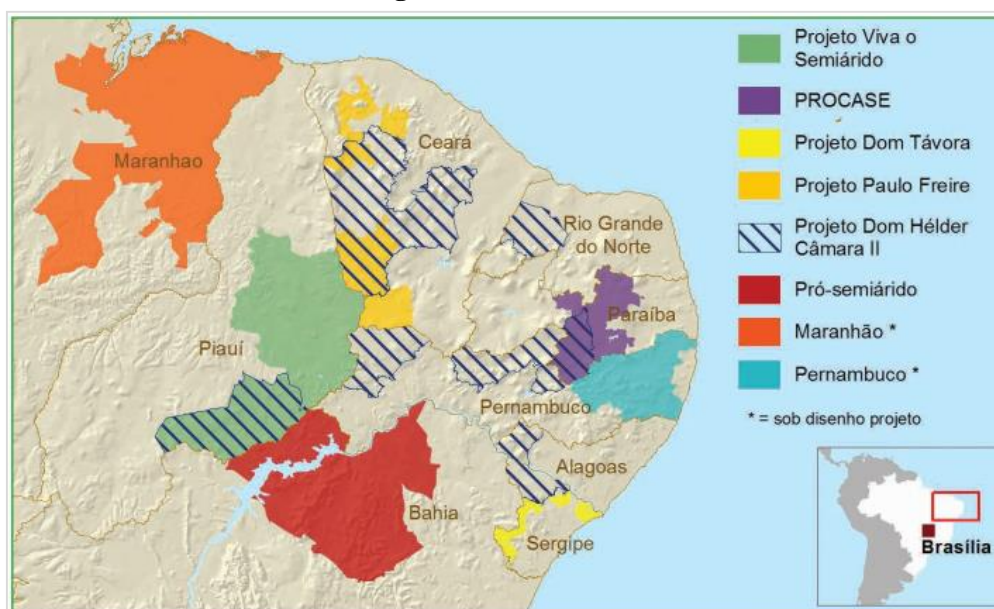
Maranhao

Ceará

Rio Grande do Norte

Paraíba

Piauí

Pernambuco

Alagoas

Bahia

Sergipe

Projeto Viva o Semiárido

PROCASE

Projeto Dom Távora

Projeto Paulo Freire

Projeto Dom Hélder Câmara II

Pró-semiárido

Maranhão *

Pernambuco *

* = sob disenho projeto

Brasília